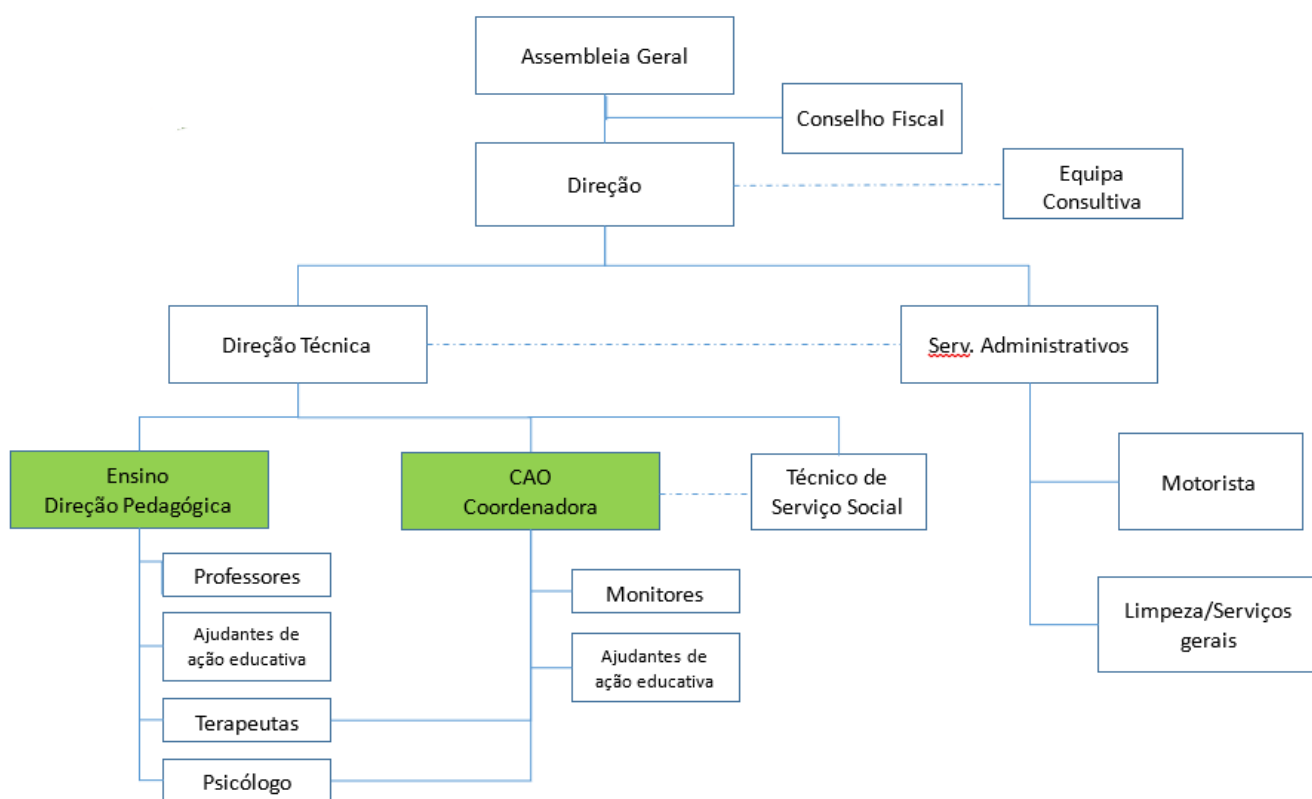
Assembleia Geral

Conselho Fiscal

Direção

Equipa Consultiva

Direção Técnica

Serv. Administrativos

Ensino
Direção Pedagógica

CAO
Coordenadora

Técnico de Serviço Social

Motorista

Limpeza/Serviços gerais

Professores

Ajudantes de ação educativa

Terapeutas

Psicólogo

Monitores

Ajudantes de ação educativa